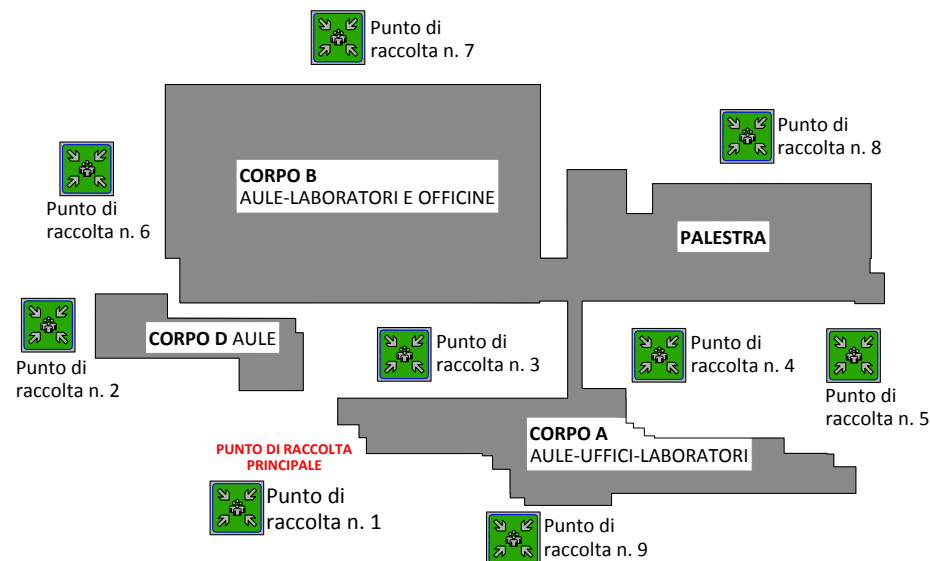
Punto di raccolta n. 7

CORPO B
AULE-LABORATORI E OFFICINE

Punto di raccolta n. 8

Punto di raccolta n. 6

PALESTRA

Punto di raccolta n. 2

CORPO D AULE

Punto di raccolta n. 3

Punto di raccolta n. 4

Punto di raccolta n. 5

PUNTO DI RACCOLTA PRINCIPALE

CORPO A
AULE-UFFICI-LABORATORI

Punto di raccolta n. 1

Punto di raccolta n. 9